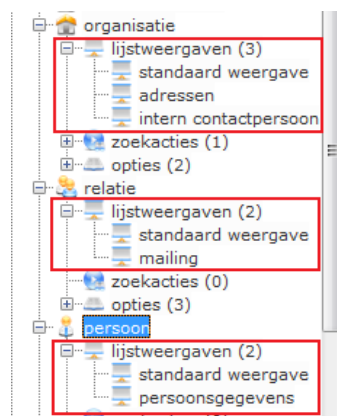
organisatie
lijstweergaven (3)
standaard weergave
adressen
intern contactpersoon
zoekacties (1)
opties (2)
relatie
lijstweergaven (2)
standaard weergave
mailing
zoekacties (0)
opties (3)
persoon
lijstweergaven (2)
standaard weergave
persoonsgegevens